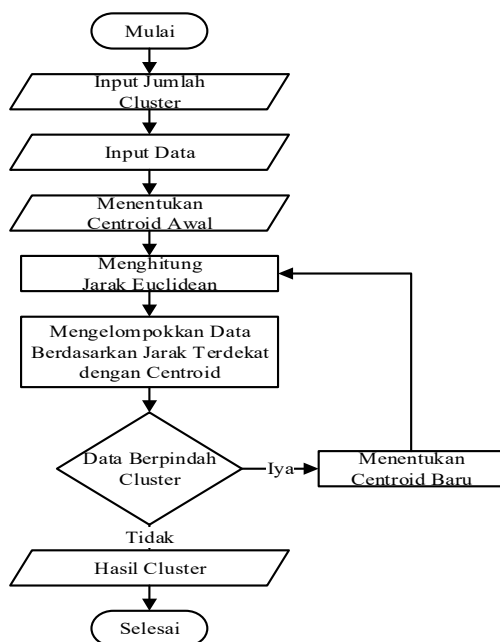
Mulai

Input Jumlah Cluster

Input Data

Menentukan Centroid Awal

Menghitung Jarak Euclidean

Mengelompokkan Data Berdasarkan Jarak Terdekat dengan Centroid

Data Berpindah Cluster

Iya

Menentukan Centroid Baru

Tidak

Hasil Cluster

Selesai